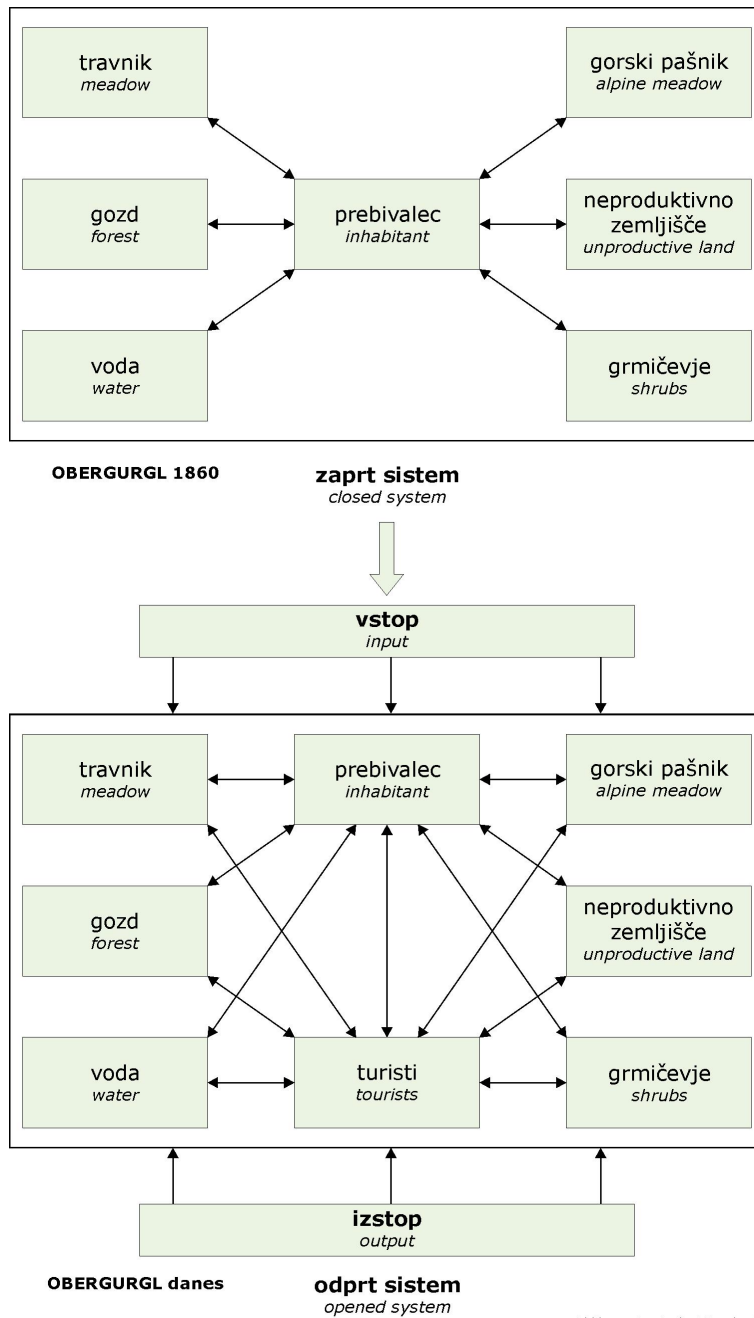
travnik
meadow

gorski pašnik
alpine meadow

gozd
forest

prebivalec
inhabitant

neproduktivno zemljišče
unproductive land

voda
water

grmičevje
shrubs

OBERGURGL 1860

zaprt sistem
closed system

vstop
input

travnik
meadow

prebivalec
inhabitant

gorski pašnik
alpine meadow

gozd
forest

neproduktivno zemljišče
unproductive land

voda
water

turisti
tourists

grmičevje
shrubs

izstop
output

OBERGURGL danes

odprt sistem
opened system